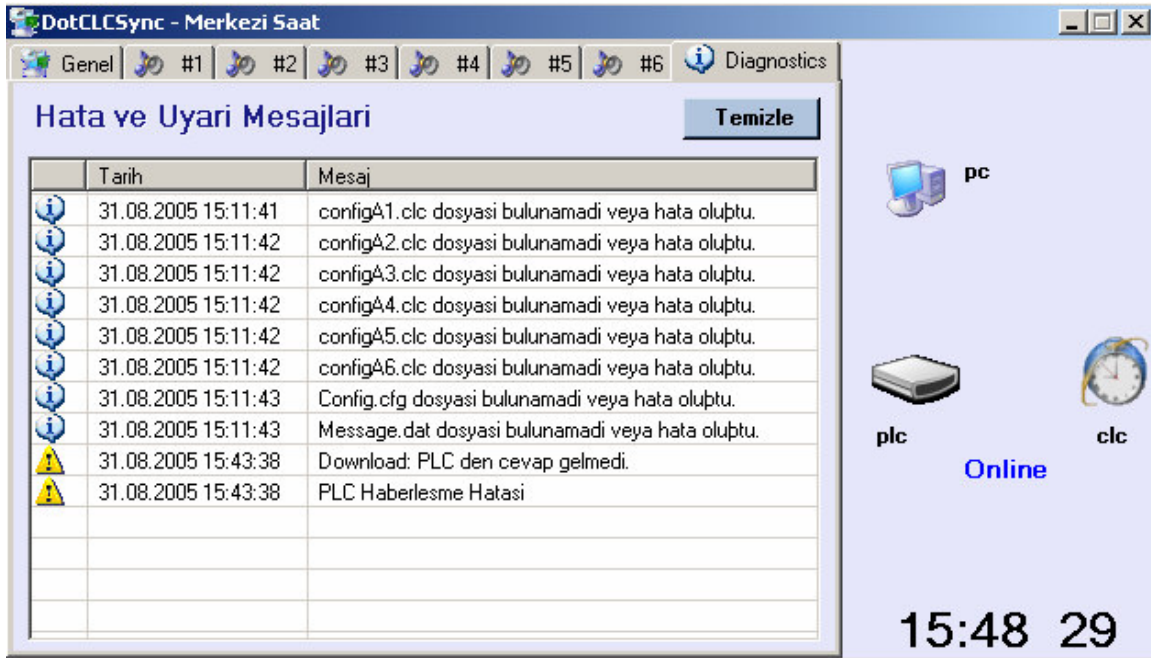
DotCLCSync - Merkezi Saat

Genel #1 #2 #3 #4 #5 #6 Diagnostics

Hata ve Uyari Mesajlari

Temizle

| | Tarih | Mesaj |
|---|---|---|
| | 31.08.2005 15:11:41 | configA1.clc dosyasi bulunamadi veya hata oluþtu. |
| | 31.08.2005 15:11:42 | configA2.clc dosyasi bulunamadi veya hata oluþtu. |
| | 31.08.2005 15:11:42 | configA3.clc dosyasi bulunamadi veya hata oluþtu. |
| | 31.08.2005 15:11:42 | configA4.clc dosyasi bulunamadi veya hata oluþtu. |
| | 31.08.2005 15:11:42 | configA5.clc dosyasi bulunamadi veya hata oluþtu. |
| | 31.08.2005 15:11:42 | configA6.clc dosyasi bulunamadi veya hata oluþtu. |
| | 31.08.2005 15:11:43 | Config.cfg dosyasi bulunamadi veya hata oluþtu. |
| | 31.08.2005 15:11:43 | Message.dat dosyasi bulunamadi veya hata oluþtu. |
| | 31.08.2005 15:43:38 | Download: PLC den cevap gelmedi. |
| | 31.08.2005 15:43:38 | PLC Haberlesme Hatasi |

pc

plc

clc

Online

15:48 29